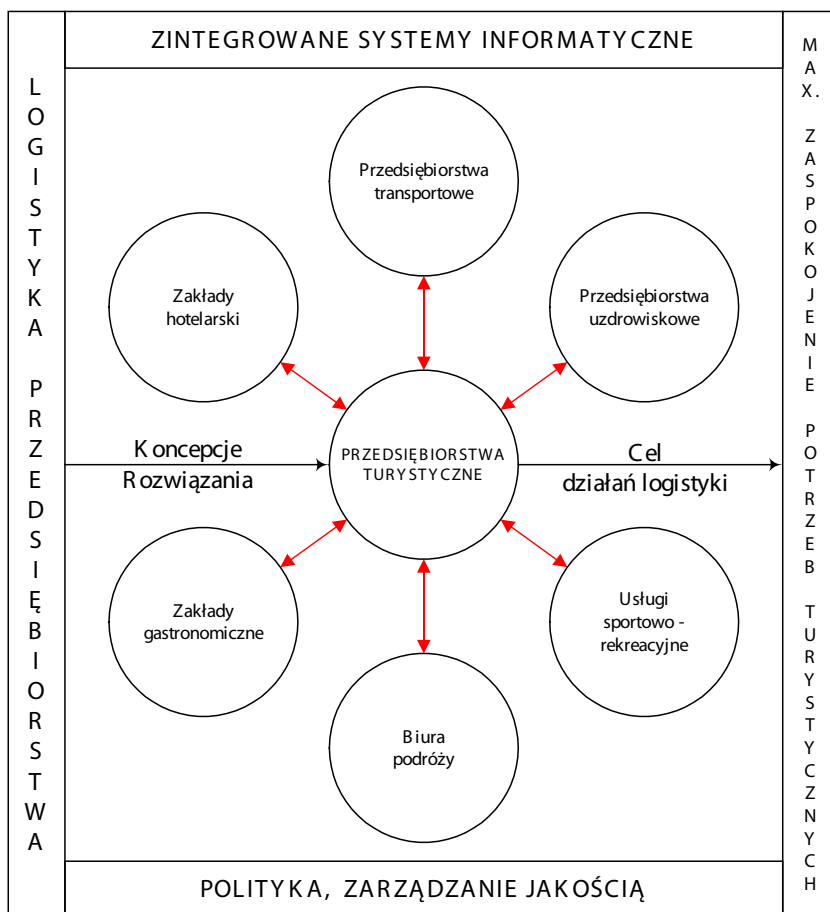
ZINTEGROWANE SYSTEMY INFORMATYCZNE

LOGISTYKA PRZEDSIĘBIORSTWA

Przedsiębiorstwa transportowe

Zakłady hotelarski

Przedsiębiorstwa uzdrowiskowe

Koncepcje Rozwiązania

PRZEDSIĘBIORSTWA TURYSTYCZNE

Cel działań logistyki

Zakłady gastronomiczne

Usługi sportowo - rekreacyjne

Biura podróży

MAX. ZASPOKOJENIE POTRZEB TURYSTYCZNYCH

POLITYKA, ZARZĄDZANIE JAKOŚCIĄ